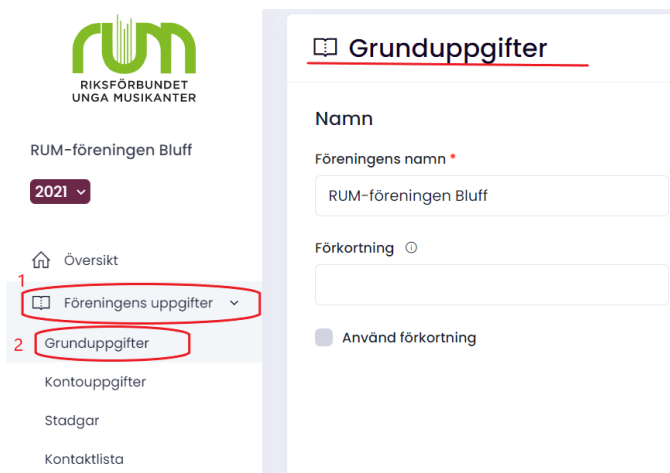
rum
RIKSFÖRBUNDET
UNGA MUSIKANTER

RUM-föreningen Bluff

2021

Översikt

1

Föreningens uppgifter

2

Grunduppgifter

Kontouppgifter

Stadgar

Kontaktlista

Grunduppgifter

Namn

Föreningens namn *

RUM-föreningen Bluff

Förkortning

Använd förkortning